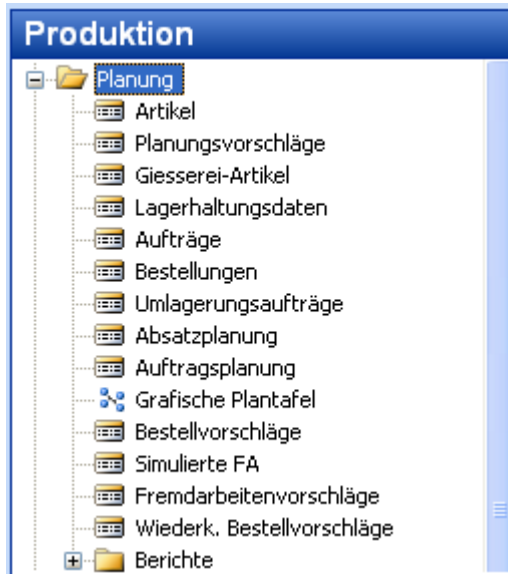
Produktion

Planung
Artikel
Planungsvorschläge
Giesserei-Artikel
Lagerhaltungsdaten
Aufträge
Bestellungen
Umlagerungsaufträge
Absatzplanung
Auftragsplanung
Grafische Plantafel
Bestellvorschläge
Simulierte FA
Fremdarbeitenvorschläge
Wiederk. Bestellvorschläge
Berichte